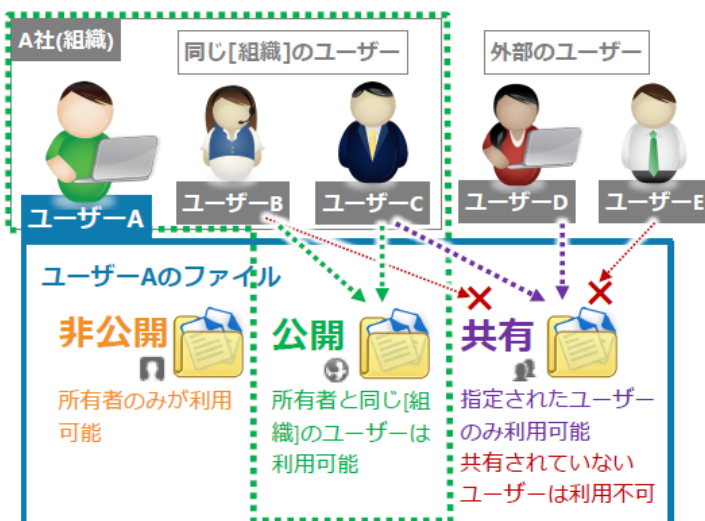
A社(組織)

同じ[組織]のユーザー

外部のユーザー

ユーザーA

ユーザーB

ユーザーC

ユーザーD

ユーザーE

ユーザーAのファイル

非公開

所有者のみが利用可能

公開

所有者と同じ[組織]のユーザーは利用可能

共有

指定されたユーザーのみ利用可能
共有されていないユーザーは利用不可